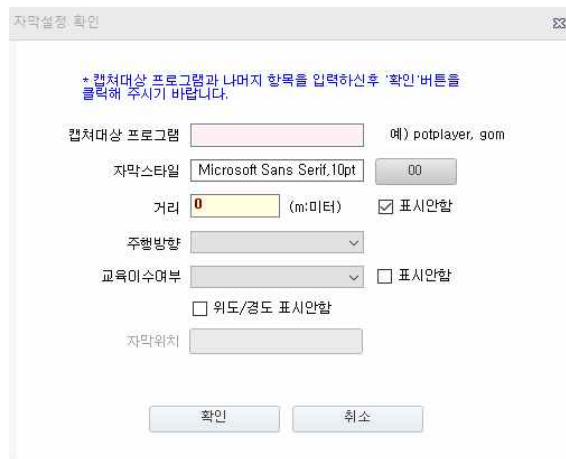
자막설정 확인

* 캡쳐대상 프로그램과 나머지 항목을 입력하신후 '확인'버튼을 클릭해 주시기 바랍니다.

캡쳐대상 프로그램
예) potplayer, gom

자막스타일 Microsoft Sans Serif,10pt
00

거리 0 (m:미터)
☑ 표시안함

주행방향

교육이수여부
☐ 표시안함

☐ 위도/경도 표시안함

자막위치

확인
취소